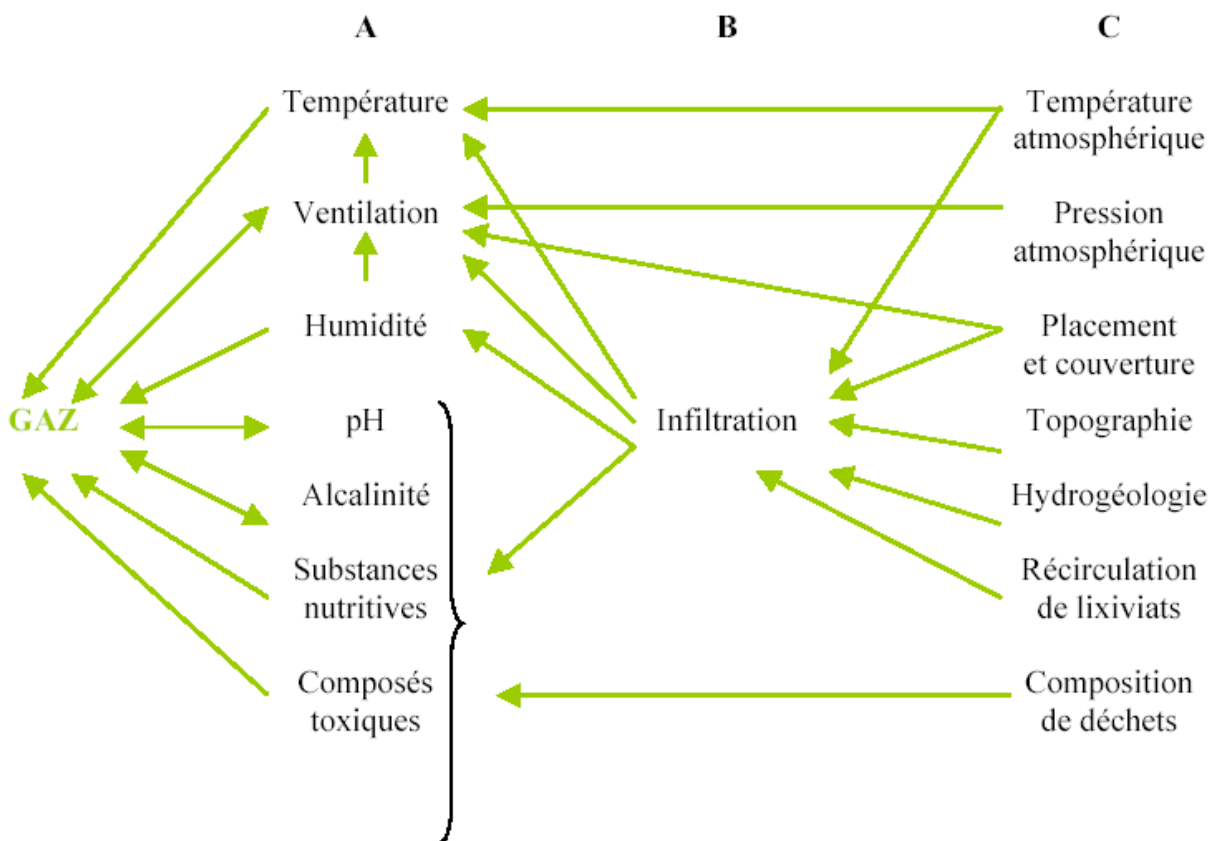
A

B

C

Température

Ventilation

Humidité

GAZ

pH

Alcalinité

Substances nutritives

Composés toxiques

Infiltration

Température atmosphérique

Pression atmosphérique

Placement et couverture

Topographie

Hydrogéologie

Récirculation de lixiviats

Composition de déchets